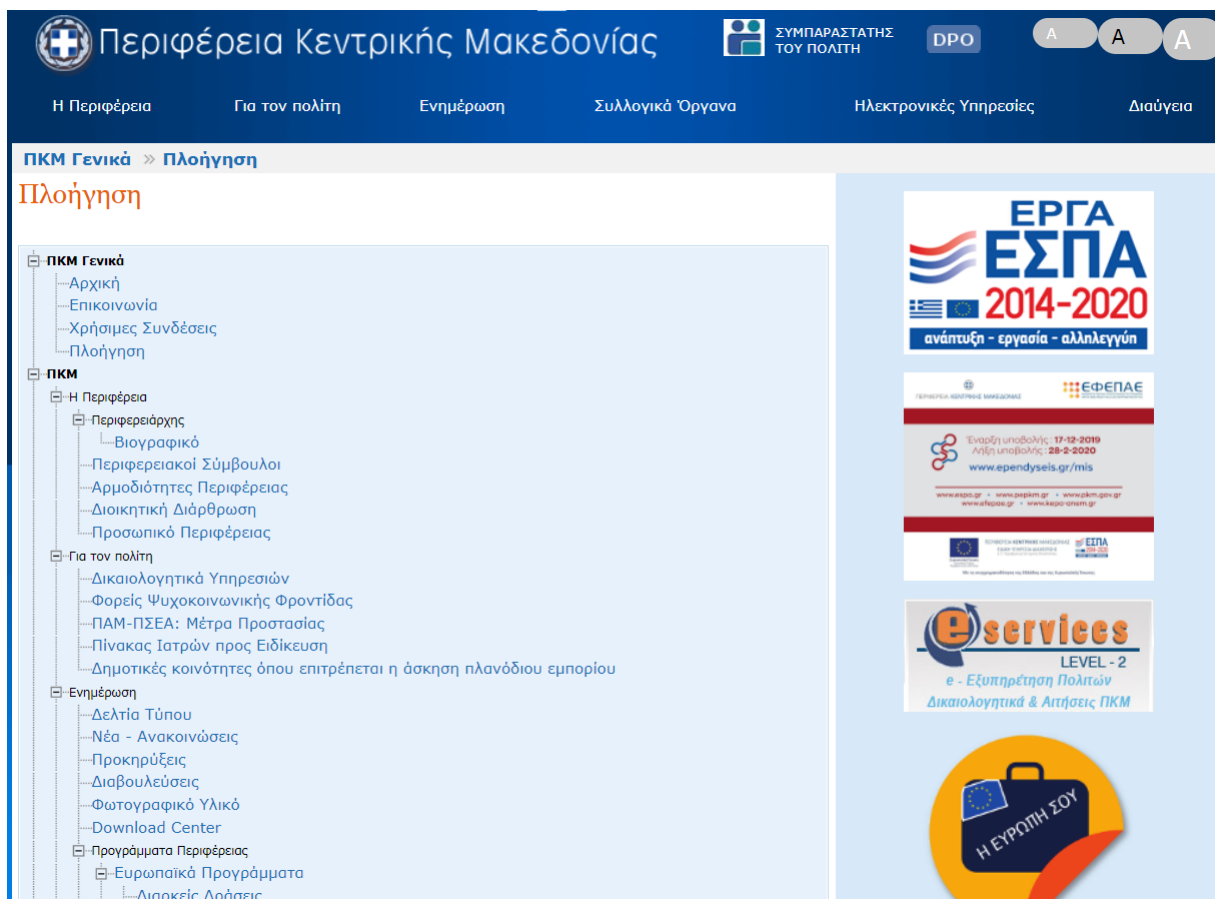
Περιφέρεια Κεντρικής Μακεδονίας

ΣΥΜΠΑΡΑΣΤΑΤΗΣ ΤΟΥ ΠΟΛΙΤΗ

DPO

A A A

Η Περιφέρεια | Για τον πολίτη | Ενημέρωση | Συλλογικά Όργανα | Ηλεκτρονικές Υπηρεσίες | Διαύγεια

ΠΚΜ Γενικά » Πλοήγηση

Πλοήγηση

ΠΚΜ Γενικά
Αρχική
Επικοινωνία
Χρήσιμες Συνδέσεις
Πλοήγηση
ΠΚΜ
Η Περιφέρεια
Περιφερειάρχης
Βιογραφικό
Περιφερειακοί Σύμβουλοι
Αρμοδιότητες Περιφέρειας
Διοικητική Διάρθρωση
Προσωπικό Περιφέρειας
Για τον πολίτη
Δικαιολογητικά Υπηρεσιών
Φορείς Ψυχοκοινωνικής Φροντίδας
ΠΑΜ-ΠΣΕΑ: Μέτρα Προστασίας
Πίνακας Ιατρών προς Ειδίκευση
Δημοτικές κοινότητες όπου επιτρέπεται η άσκηση πλανόδιου εμπορίου
Ενημέρωση
Δελτία Τύπου
Νέα - Ανακοινώσεις
Προκηρύξεις
Διαβουλεύσεις
Φωτογραφικό Υλικό
Download Center
Προγράμματα Περιφέρειας
Ευρωπαϊκά Προγράμματα
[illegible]

ΕΡΓΑ ΕΣΠΑ 2014-2020
ανάπτυξη - εργασία - αλληλεγγύη

ΕΦΕΠΑΕ
Έναρξη υποβολής: 17-12-2019
Λήξη υποβολής: 28-2-2020
www.ependyseis.gr/mis

e services
LEVEL - 2
e - Εξυπηρέτηση Πολιτών
Δικαιολογητικά & Αιτήσεις ΠΚΜ

Η ΕΥΡΩΠΗ ΣΟΥ